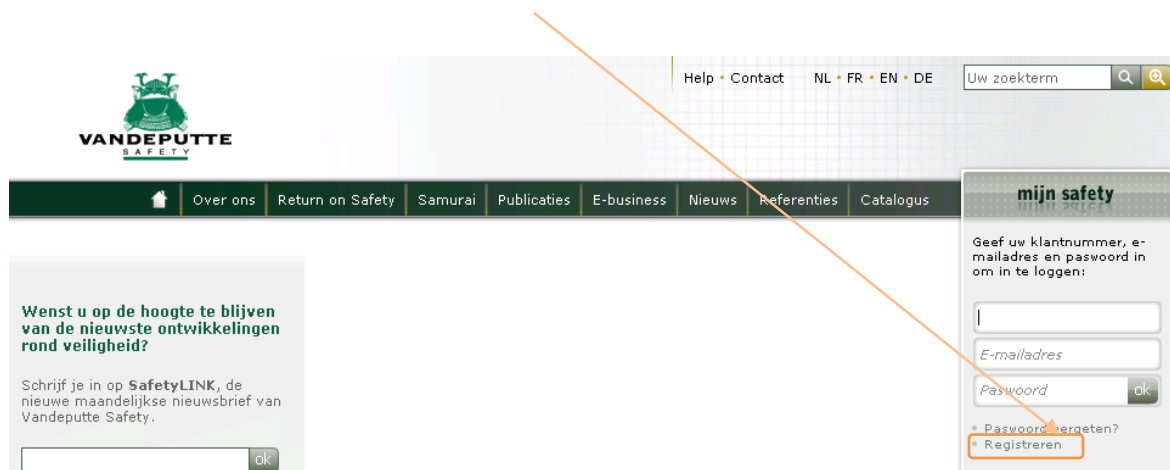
VANDEPUTTE
SAFETY

Help • Contact NL • FR • EN • DE

Uw zoekterm

Over ons | Return on Safety | Samurai | Publicaties | E-business | Nieuws | Referenties | Catalogus

mijn safety

Geef uw klantnummer, e-mailadres en paswoord in om in te loggen:

E-mailadres

Paswoord

ok

• Paswoord vergeten?
• Registreren

Wenst u op de hoogte te blijven van de nieuwste ontwikkelingen rond veiligheid?

Schrijf je in op SafetyLINK, de nieuwe maandelijkse nieuwsbrief van Vandeputte Safety.

ok